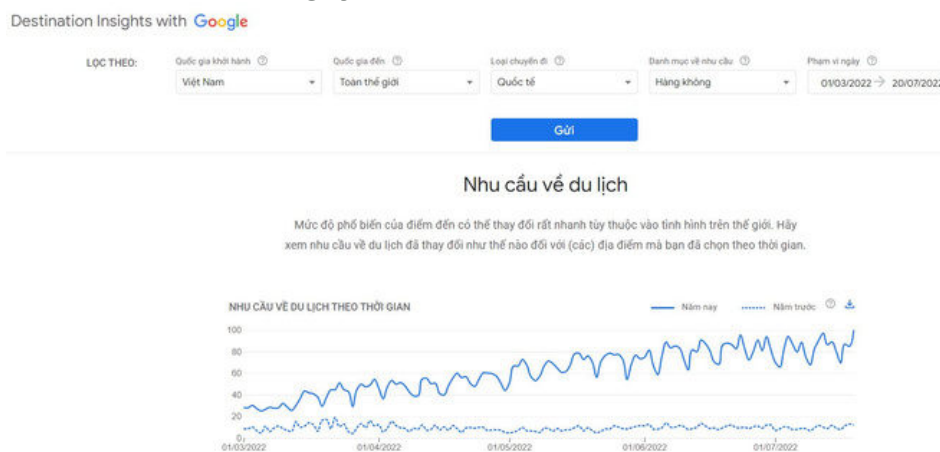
Destination Insights with Google

LỌC THEO:

Quốc gia khởi hành ⓘ
Việt Nam

Quốc gia đến ⓘ
Toàn thế giới

Loại chuyến đi ⓘ
Quốc tế

Danh mục về nhu cầu ⓘ
Hàng không

Phạm vi ngày ⓘ
01/03/2022 → 20/07/202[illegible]

Gửi

Nhu cầu về du lịch

Mức độ phổ biến của điểm đến có thể thay đổi rất nhanh tùy thuộc vào tình hình trên thế giới. Hãy xem nhu cầu về du lịch đã thay đổi như thế nào đối với (các) địa điểm mà bạn đã chọn theo thời gian.

NHU CẦU VỀ DU LỊCH THEO THỜI GIAN

Năm nay
Năm trước

100
80
60
40
20
0

01/03/2022
01/04/2022
01/05/2022
01/06/2022
01/07/2022